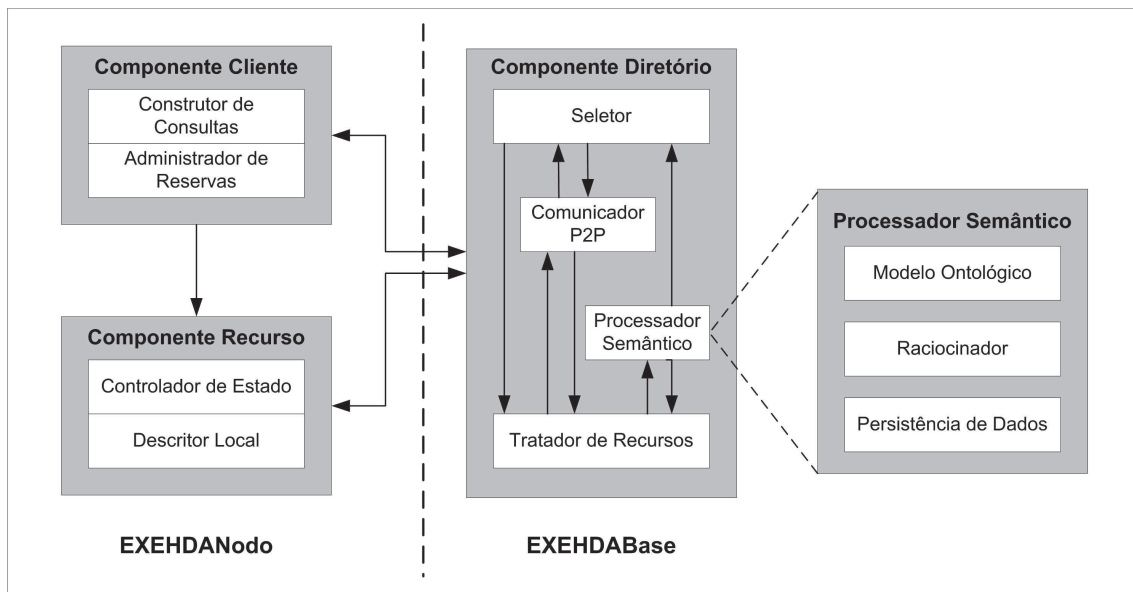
Componente Cliente

Construtor de Consultas

Administrador de Reservas

Componente Recurso

Controlador de Estado

Descritor Local

EXEHDANodo

Componente Diretório

Seletor

Comunicador P2P

Processador Semântico

Tratador de Recursos

EXEHDABase

Processador Semântico

Modelo Ontológico

Raciocinador

Persistência de Dados